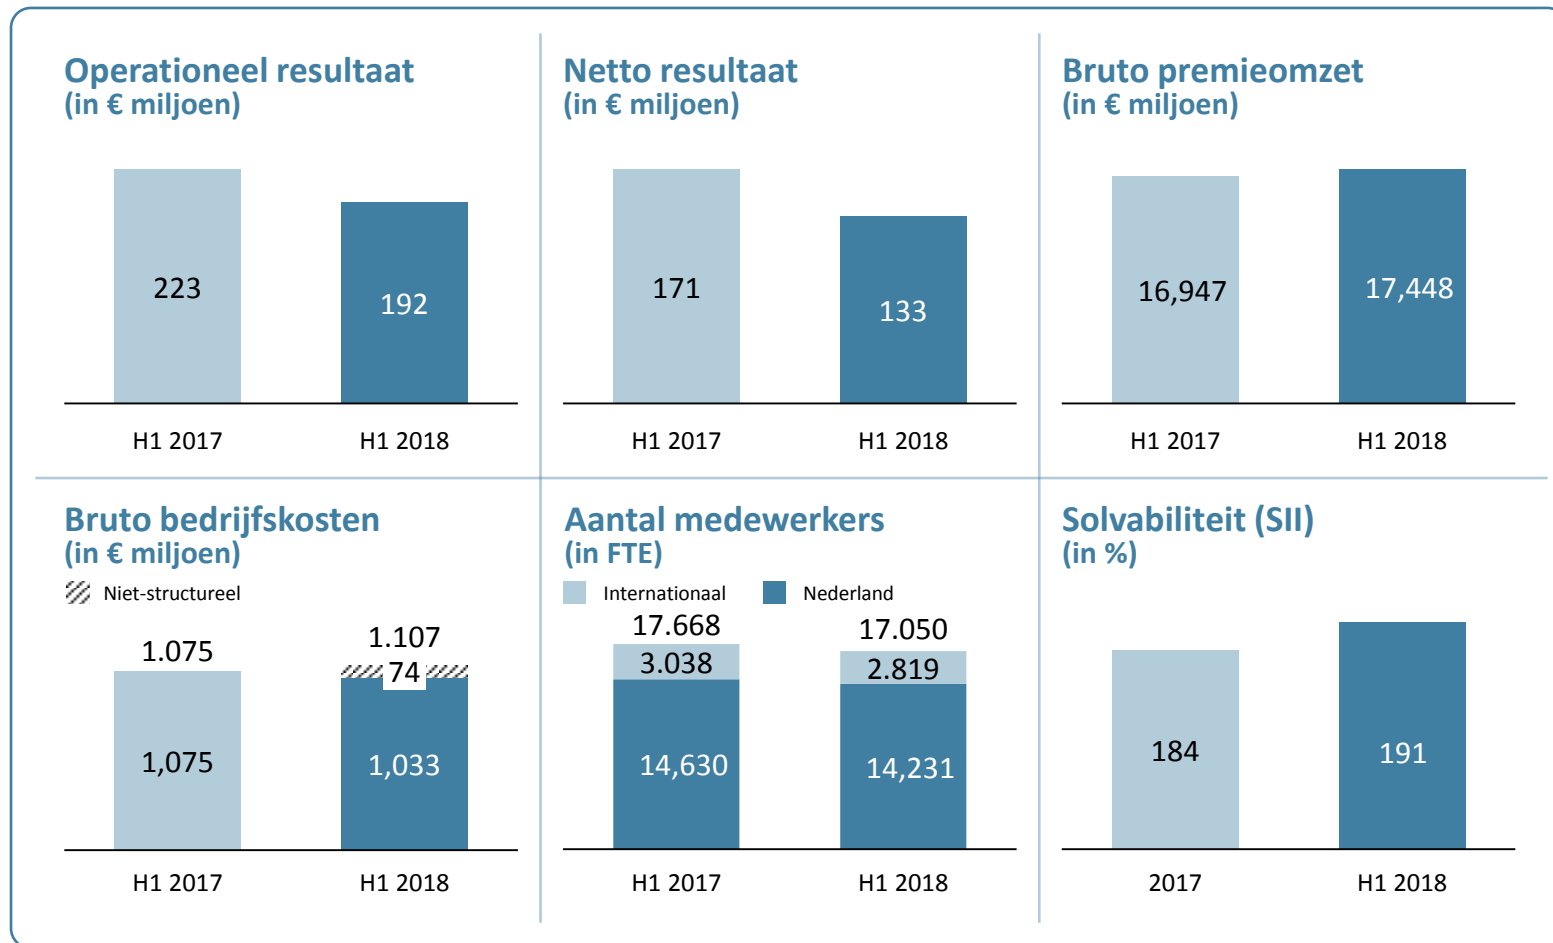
Operationeel resultaat
(in € miljoen)

223

192

H1 2017

H1 2018

Netto resultaat
(in € miljoen)

171

133

H1 2017

H1 2018

Bruto premieomzet
(in € miljoen)

16,947

17,448

H1 2017

H1 2018

Bruto bedrijfskosten
(in € miljoen)

Niet-structureel

1.075

1,075

1.107

74

1,033

H1 2017

H1 2018

Aantal medewerkers
(in FTE)

Internationaal

Nederland

17.668

3.038

14,630

17.050

2.819

14,231

H1 2017

H1 2018

Solvabiliteit (SII)
(in %)

184

191

2017

H1 2018